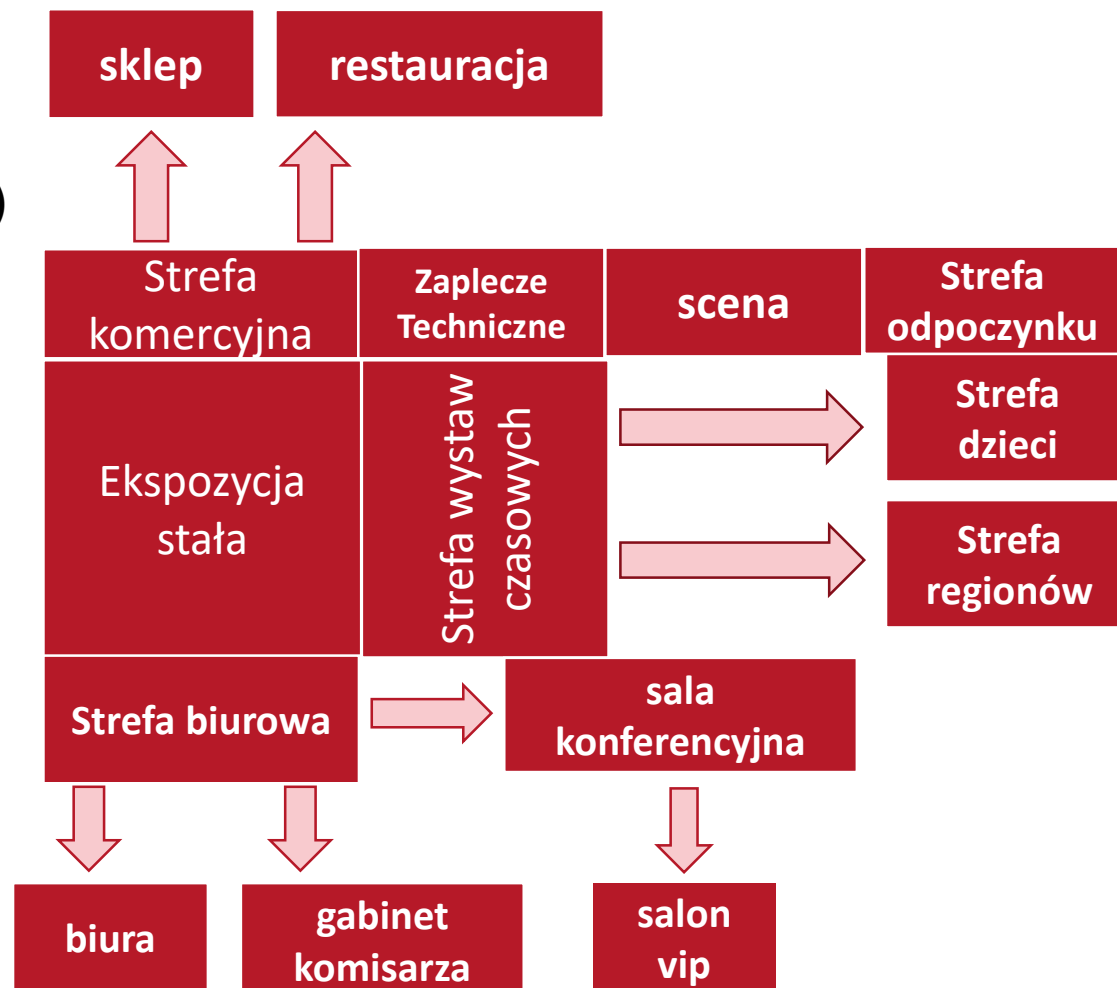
sklep

restauracja

Strefa komercyjna

Zaplecze Techniczne

scena

Strefa odpoczynku

Ekspozycja stała

Strefa wystaw czasowych

Strefa dzieci

Strefa regionów

Strefa biurowa

sala konferencyjna

biura

gabinet komisarza

salon vip